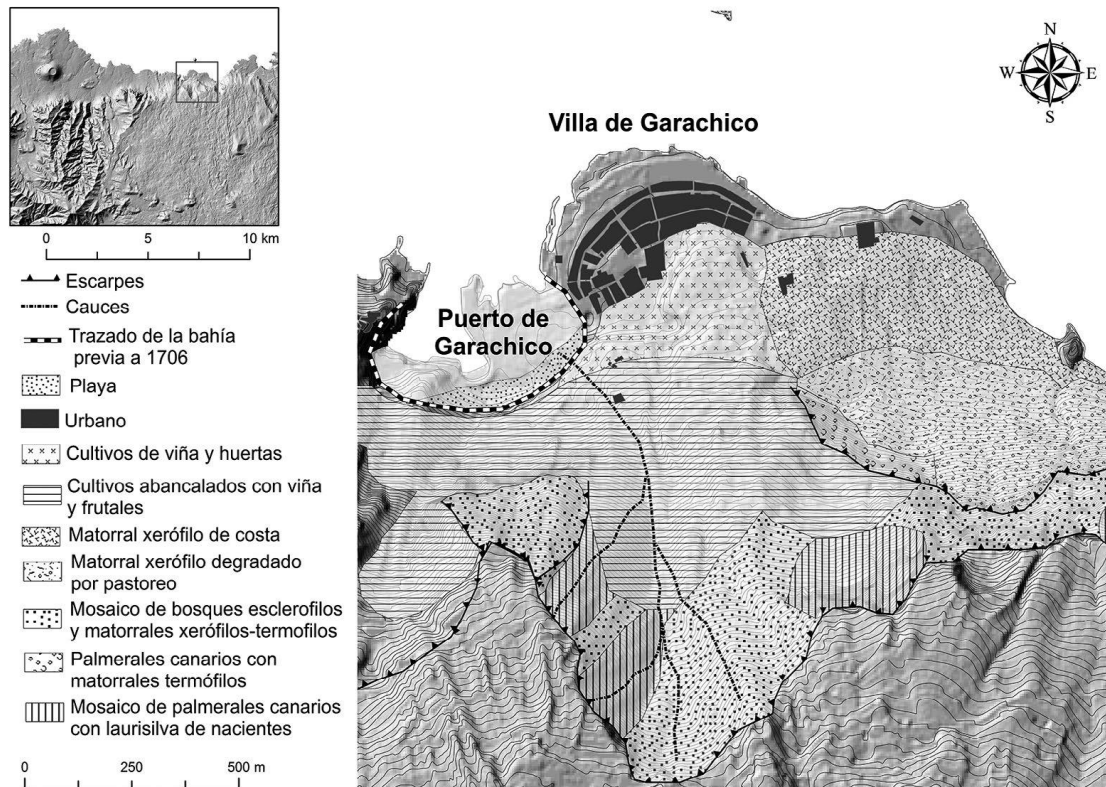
0
5
10 km

Escarpes
Cauces
Trazado de la bahía previa a 1706
Playa
Urbano
Cultivos de viña y huertas
Cultivos abancalados con viña y frutales
Matorral xerófilo de costa
Matorral xerófilo degradado por pastoreo
Mosaico de bosques esclerofilos y matorrales xerófilos-termofilos
Palmerales canarios con matorrales termófilos
Mosaico de palmerales canarios con laurisilva de nacientes

0
250
500 m

N
W
E
S

Villa de Garachico

Puerto de Garachico